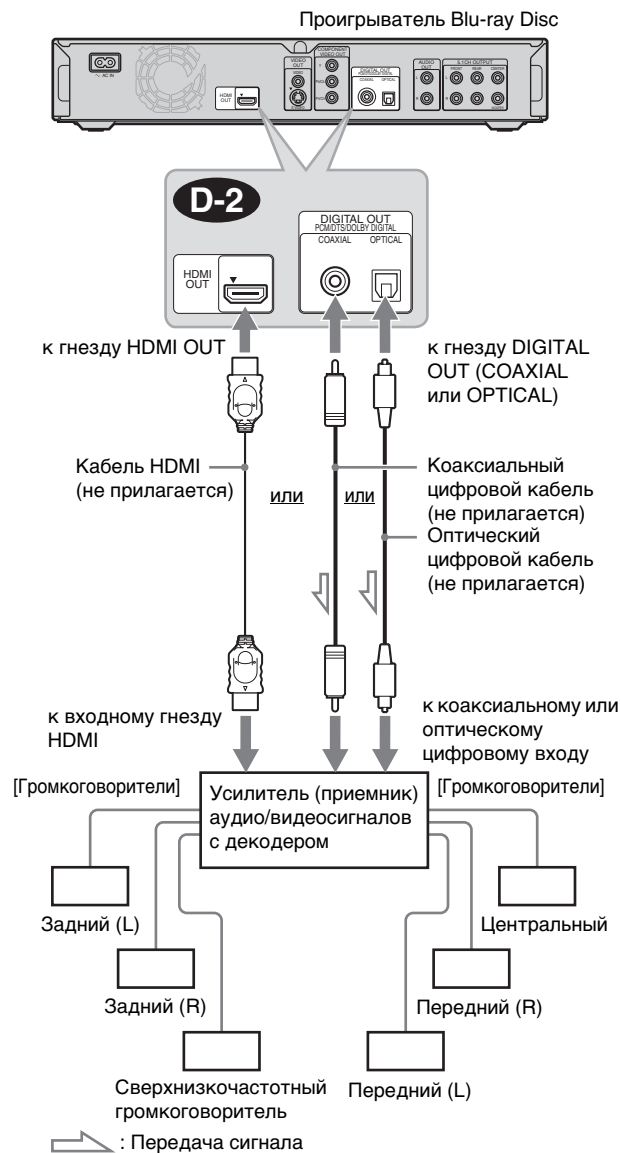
Проигрыватель Blu-ray Disc

AC IN

HDMI OUT

VIDEO OUT

COMPONENT VIDEO OUT

DIGITAL OUT

COAXIAL OPTICAL

AUDIO OUT

5.1CH OUTPUT

FRONT REAR CENTER

D-2

DIGITAL OUT
PCM/DTS/DOLBY DIGITAL
COAXIAL OPTICAL

HDMI OUT

к гнезду HDMI OUT

к гнезду DIGITAL OUT (COAXIAL или OPTICAL)

Кабель HDMI (не прилагается)

или

или

Коаксиальный цифровой кабель (не прилагается)

Оптический цифровой кабель (не прилагается)

к входному гнезду HDMI

к коаксиальному или оптическому цифровому входу

[Громкоговорители]

Усилитель (приемник) аудио/видеосигналов с декодером

[Громкоговорители]

Задний (L)

Центральный

Задний (R)

Передний (R)

Сверхнизкочастотный громкоговоритель

Передний (L)

: Передача сигнала